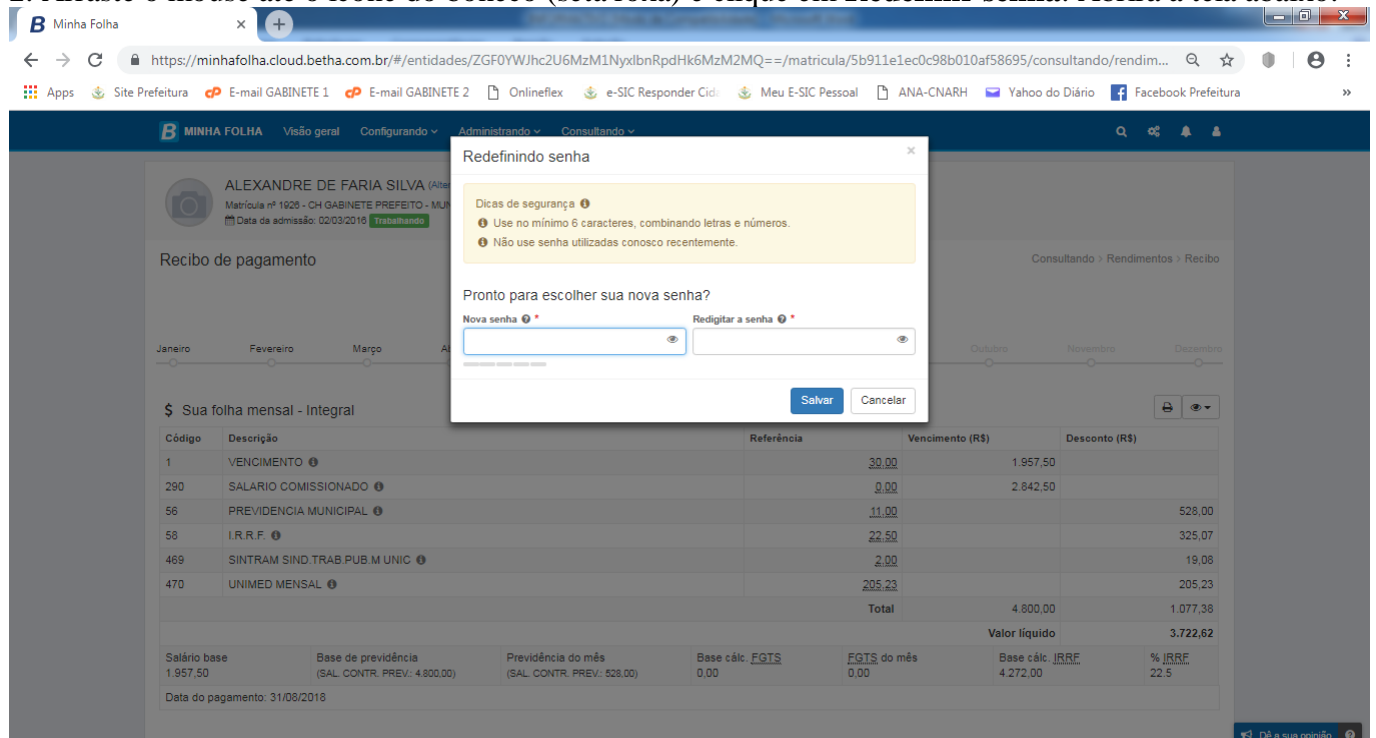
Minha Folha

https://minhafolha.cloud.betha.com.br/#/entidades/ZGF0YWJhc2U6MzM1NyxlbnRpdHk6MzM2MQ==/matricula/5b911e1ec0c98b010af58695/consultando/rendim...

Apps Site Prefeitura E-mail GABINETE 1 E-mail GABINETE 2 Onlineflex e-SIC Responder Cid Meu E-SIC Pessoal ANA-CNARH Yahoo do Diário Facebook Prefeitura

MINHA FOLHA Visão geral Configurando Administrando Consultando

ALEXANDRE DE FARIA SILVA
Matrícula nº 1926 - CH GABINETE PREFEITO - MU
Data da admissão: 02/03/2016 Trabalhando

Recibo de pagamento

Consultando > Rendimentos > Recibo

Janeiro Fevereiro Março Outubro Novembro Dezembro

Redefinindo senha

Dicas de segurança
Use no mínimo 6 caracteres, combinando letras e números.
Não use senha utilizadas conosco recentemente.

Pronto para escolher sua nova senha?

Nova senha *
Redigitar a senha *

Salvar Cancelar

$ Sua folha mensal - Integral

| Código | Descrição | Referência | Vencimento (R$) | Desconto (R$) |
|---|---|---|---|---|
| 1 | VENCIMENTO | 30,00 | 1.957,50 | |
| 290 | SALARIO COMISSIONADO | 0,00 | 2.642,50 | |
| 56 | PREVIDENCIA MUNICIPAL | 11,00 | | 528,00 |
| 58 | I.R.R.F. | 22,50 | | 325,07 |
| 469 | SINTRAM SIND.TRAB.PUB.M UNIC | 2,00 | | 19,08 |
| 470 | UNIMED MENSAL | 205,23 | | 205,23 |
| | | Total | 4.600,00 | 1.077,38 |
| | | | Valor líquido | 3.722,62 |

Salário base 1.957,50
Base de previdência (SAL. CONTR. PREV.: 4.800,00)
Previdência do mês (SAL. CONTR. PREV.: 528,00)
Base cálc. FGTS 0,00
FGTS do mês 0,00
Base cálc. IRRF 4.272,00
% IRRF 22,5

Data do pagamento: 31/08/2018

Dê a sua opinião